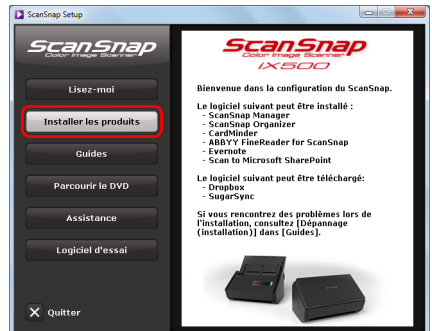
ScanSnap Setup

ScanSnap
Color Image Scanner

Lisez-moi

Installer les produits

Guides

Parcourir le DVD

Assistance

Logiciel d'essai

Quitter

ScanSnap
Color Image Scanner
iX500

Bienvenue dans la configuration du ScanSnap.

Le logiciel suivant peut être installé :
- ScanSnap Manager
- ScanSnap Organizer
- CardMinder
- ABBYY FineReader for ScanSnap
- Evernote
- Scan to Microsoft SharePoint

Le logiciel suivant peut être téléchargé:
- Dropbox
- SugarSync

Si vous rencontrez des problèmes lors de l'installation, consultez [Dépannage (installation)] dans [Guides].